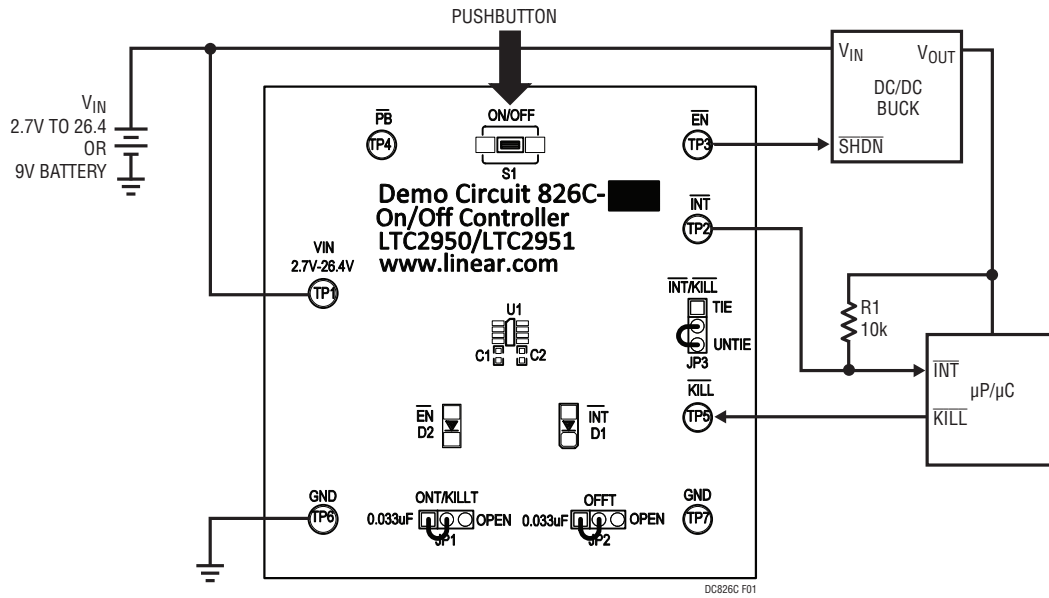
PUSHBUTTON

$V_{IN}$
2.7V TO 26.4
OR
9V BATTERY

$V_{IN}$ $V_{OUT}$
DC/DC
BUCK
$\overline{SHDN}$

$\overline{PB}$
TP4

ON/OFF
S1

$\overline{EN}$
TP3

Demo Circuit 826C-
On/Off Controller
LTC2950/LTC2951
www.linear.com

$\overline{INT}$
TP2

VIN
2.7V-26.4V
TP1

$\overline{INT}/\overline{KILL}$
TIE
UNTIE
JP3

R1
10k

U1
C1 C2

$\overline{INT}$
μP/μC
$\overline{KILL}$

$\overline{KILL}$
TP5

$\overline{EN}$
D2

$\overline{INT}$
D1

GND
TP6

ONT/KILLT
0.033uF OPEN
JP1

OFFT
0.033uF OPEN
JP2

GND
TP7

DC826C F01